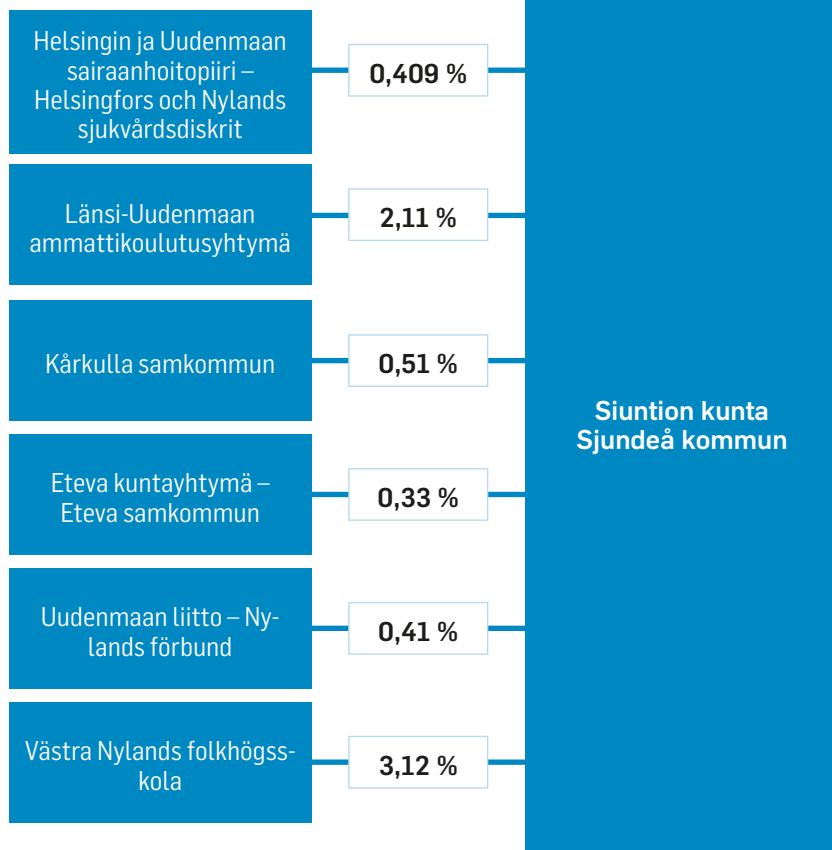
Helsingin ja Uudenmaan sairaanhoitopiiri – Helsingfors och Nylands sjukvårdsdiskrit

0,409 %

Länsi-Uudenmaan ammattikoulutusyhtymä

2,11 %

Kårkulla samkommun

0,51 %

Eteva kuntayhtymä – Eteva samkommun

0,33 %

Uudenmaan liitto – Nylands förbund

0,41 %

Västra Nylands folkhögsskola

3,12 %

Siuntion kunta
Sjundeå kommun